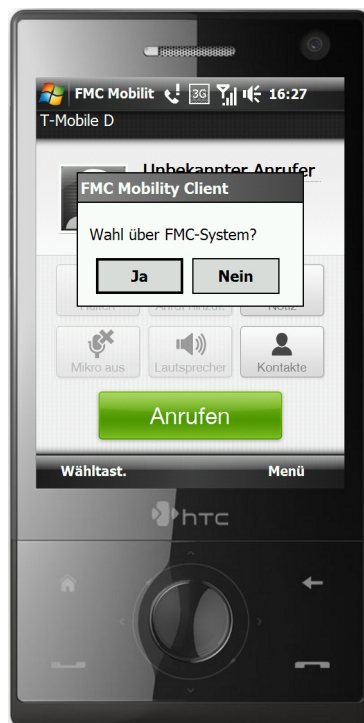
FMC Mobilit 3G 16:27
T-Mobile D

Unbekannter Anrufer

FMC Mobility Client

Wahl über FMC-System?

Ja

Nein

Halten

Anruf hinzuf.

Notiz

Mikro aus

Lautsprecher

Kontakte

Anrufen

Wähltast.

Menü

htc